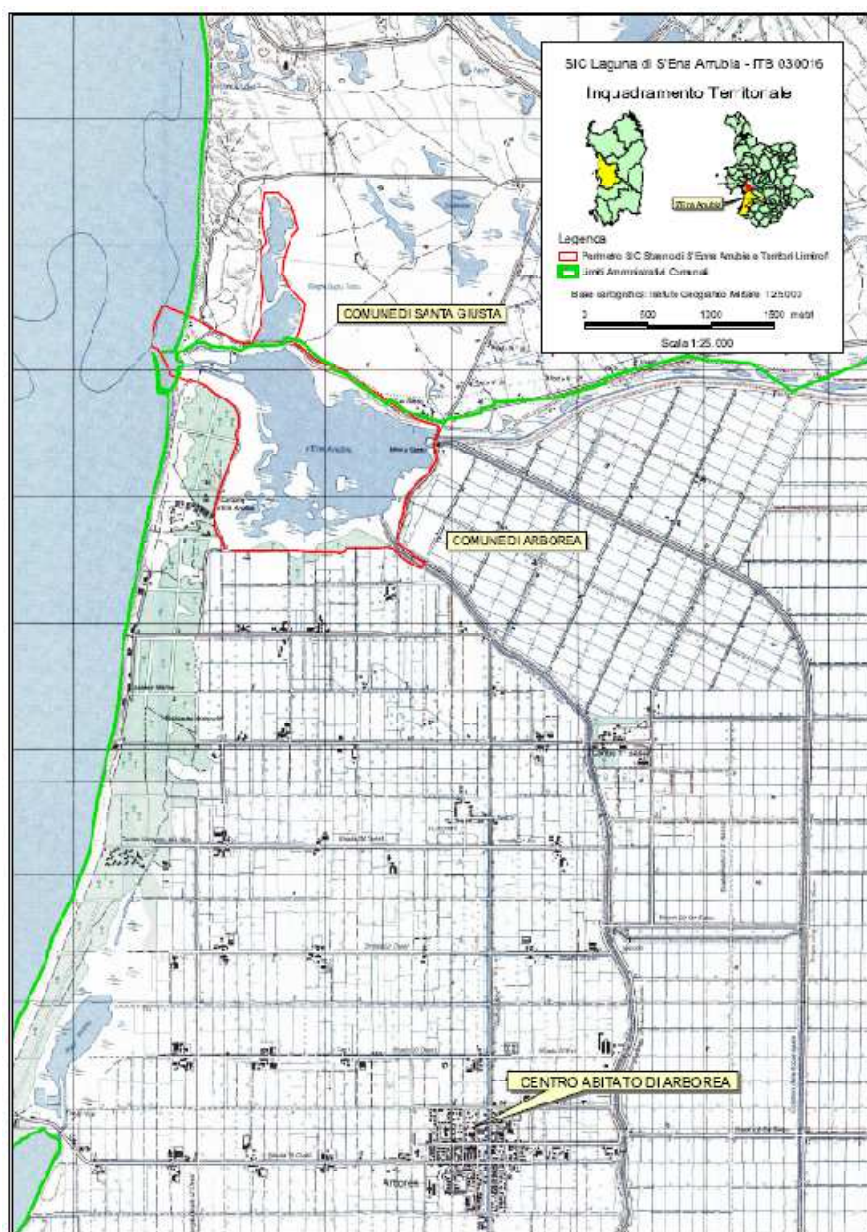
SIC Laguna di S'Ena Arrubia - ITB 030016

Inquadramento Territoriale

S'Ena Arrubia

Legenda

Perimetro SIC Stagno di S'Ena Arrubia e Territori Limitrofi

Limiti Amministrativi Comunali

Base cartografica: Istituto Geografico Militare 1:25000

0 500 1000 1500 metri

Scala 1:25.000

COMUNE DI SANTA GIUSTA

S'Ena Arrubia

COMUNE DI ARBOREA

CENTRO ABITATO DI ARBOREA

Arborea